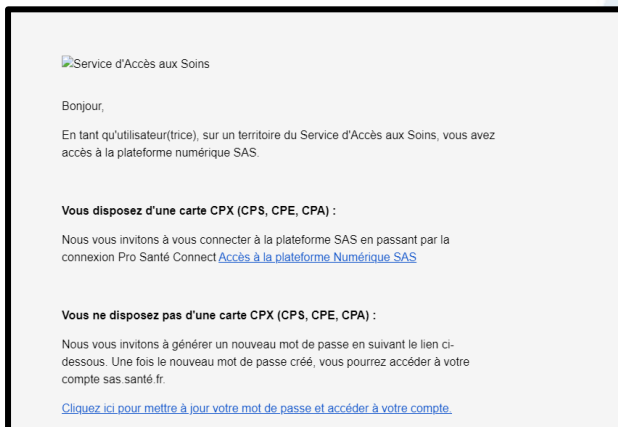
Service d'Accès aux Soins

Bonjour,

En tant qu'utilisateur(trice), sur un territoire du Service d'Accès aux Soins, vous avez accès à la plateforme numérique SAS.

Vous disposez d'une carte CPX (CPS, CPE, CPA) :

Nous vous invitons à vous connecter à la plateforme SAS en passant par la connexion Pro Santé Connect Accès à la plateforme Numérique SAS

Vous ne disposez pas d'une carte CPX (CPS, CPE, CPA) :

Nous vous invitons à générer un nouveau mot de passe en suivant le lien ci-dessous. Une fois le nouveau mot de passe créé, vous pourrez accéder à votre compte sas.santé.fr.

Cliquez ici pour mettre à jour votre mot de passe et accéder à votre compte.